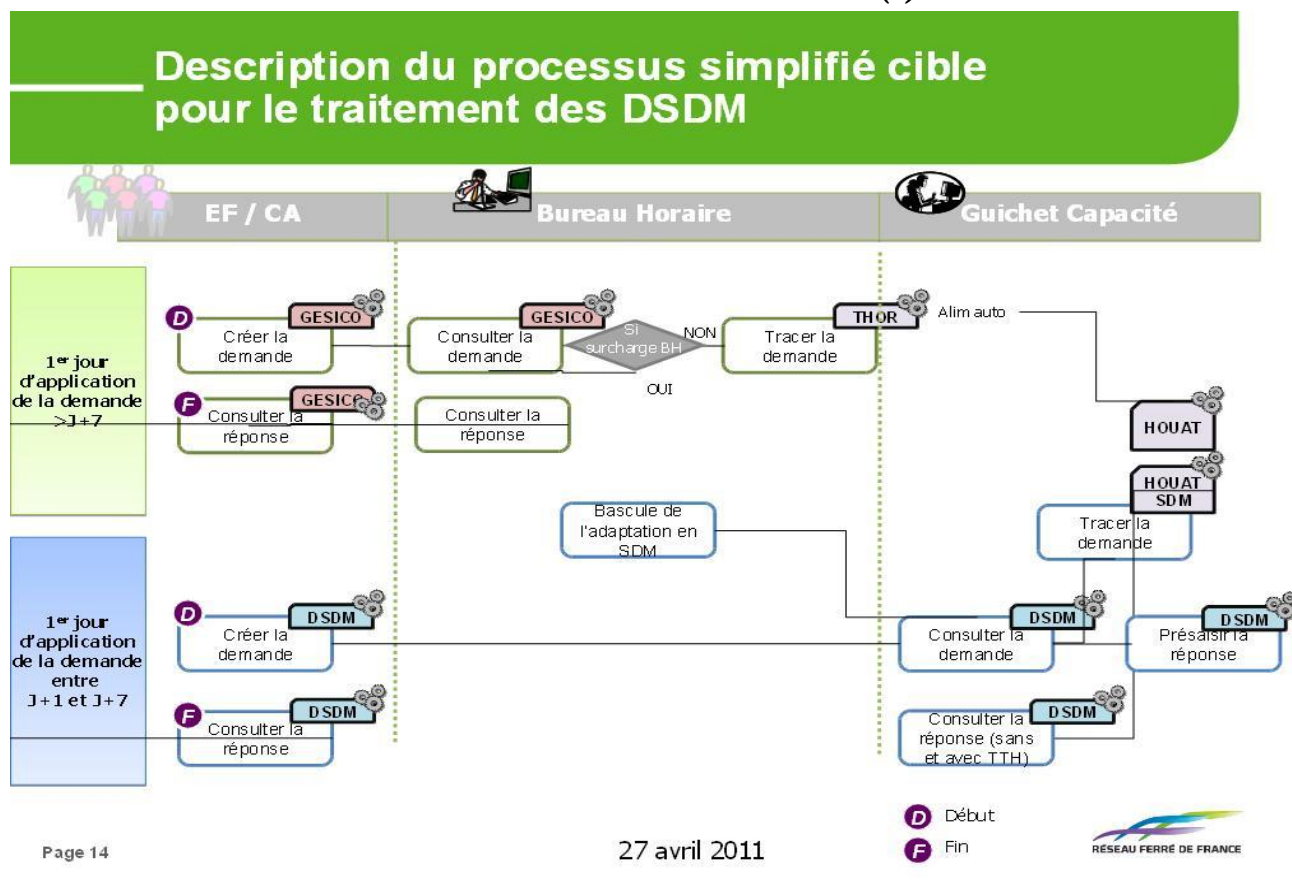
Description du processus simplifié cible pour le traitement des DSDM

EF / CA

Bureau Horaire

Guichet Capacité

1$^{er}$ jour d'application de la demande >J+7

D

GESICO

Créer la demande

GESICO

Consulter la demande

Si surcharge BH

NON

OUI

THOR

Tracer la demande

Alim auto

F

GESICO

Consulter la réponse

Consulter la réponse

HOUAT

HOUAT SDM

Tracer la demande

Bascule de l'adaptation en SDM

1$^{er}$ jour d'application de la demande entre J+1 et J+7

D

DSDM

Créer la demande

DSDM

Consulter la demande

DSDM

Présaisir la réponse

F

DSDM

Consulter la réponse

DSDM

Consulter la réponse (sans et avec TTH)

D Début

F Fin

Page 14

27 avril 2011

RÉSEAU FERRÉ DE FRANCE